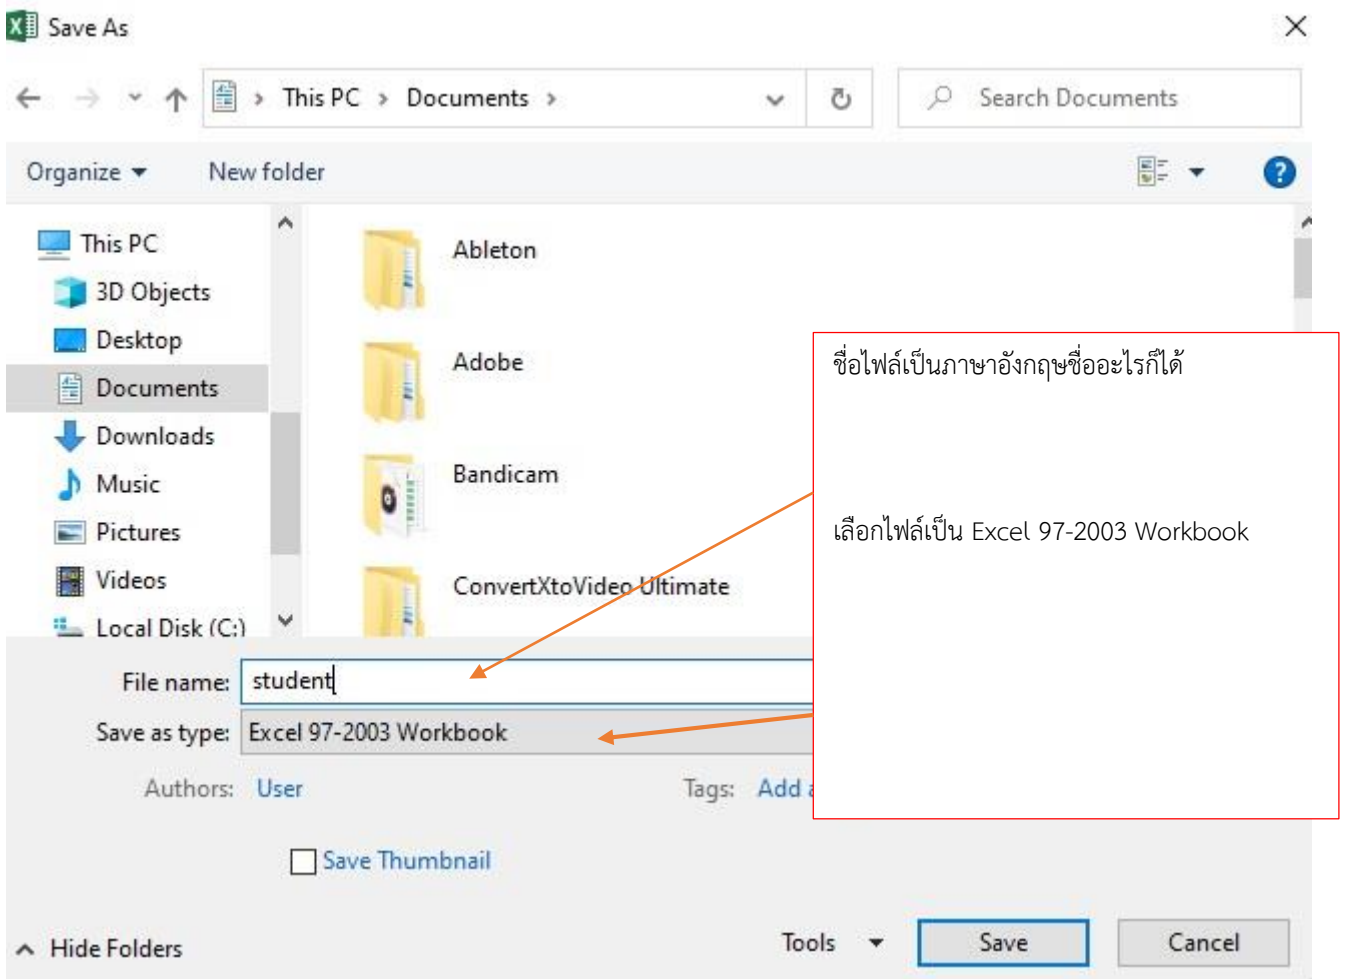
Save As

This PC › Documents ›

Search Documents

Organize ▾ New folder

This PC
3D Objects
Desktop
Documents
Downloads
Music
Pictures
Videos
Local Disk (C:)

Ableton
Adobe
Bandicam
ConvertXtoVideo Ultimate

ชื่อไฟล์เป็นภาษาอังกฤษชื่ออะไรก็ได้

เลือกไฟล์เป็น Excel 97-2003 Workbook

File name: student

Save as type: Excel 97-2003 Workbook

Authors: User Tags: Add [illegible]

Save Thumbnail

Hide Folders Tools Save Cancel